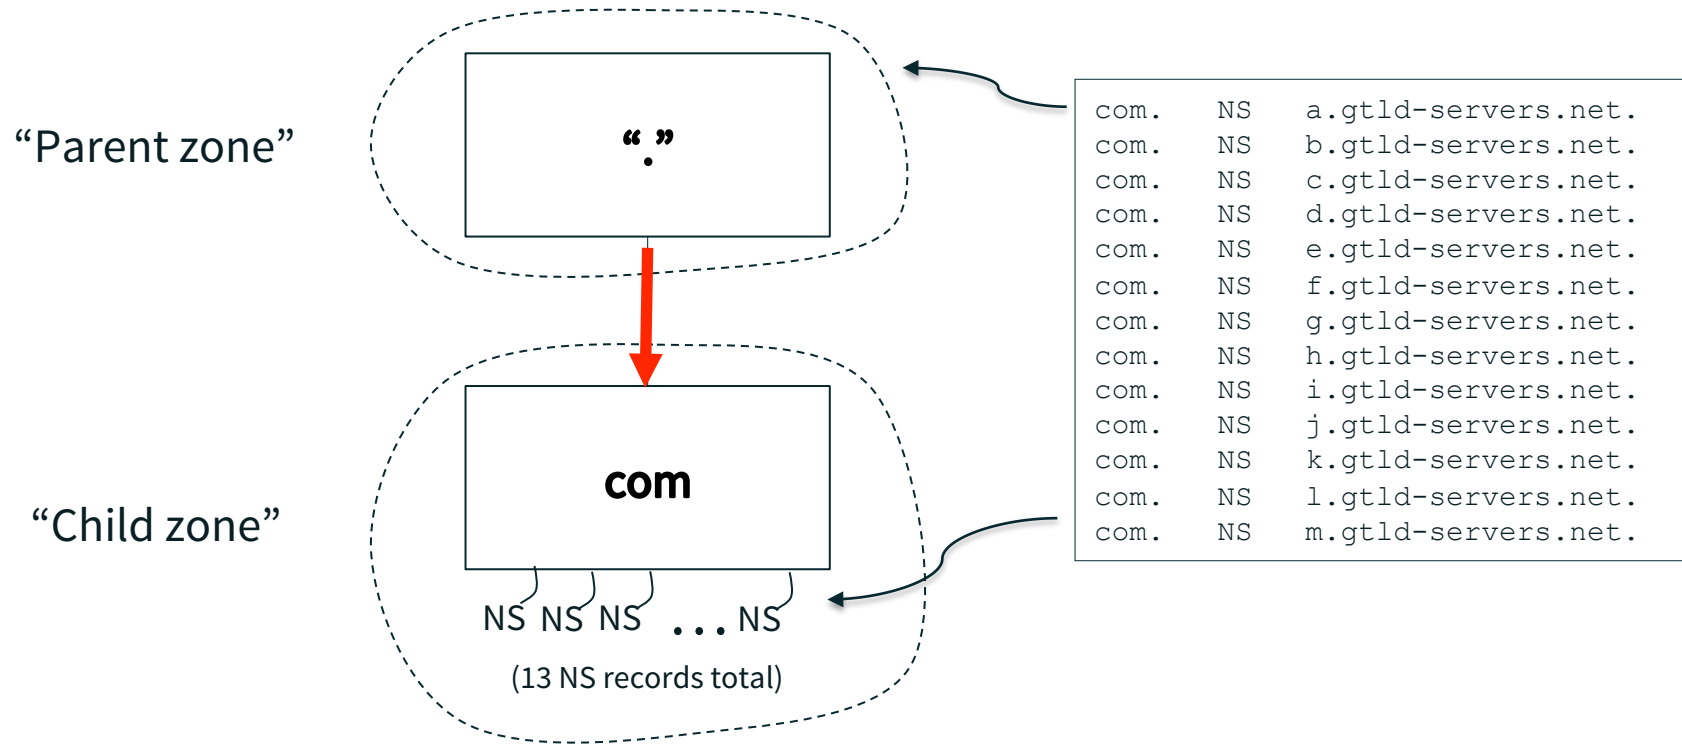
“Parent zone”

“.”

“Child zone”

com

NS NS NS . . . NS

(13 NS records total)

com. NS a.gtld-servers.net.
com. NS b.gtld-servers.net.
com. NS c.gtld-servers.net.
com. NS d.gtld-servers.net.
com. NS e.gtld-servers.net.
com. NS f.gtld-servers.net.
com. NS g.gtld-servers.net.
com. NS h.gtld-servers.net.
com. NS i.gtld-servers.net.
com. NS j.gtld-servers.net.
com. NS k.gtld-servers.net.
com. NS l.gtld-servers.net.
com. NS m.gtld-servers.net.